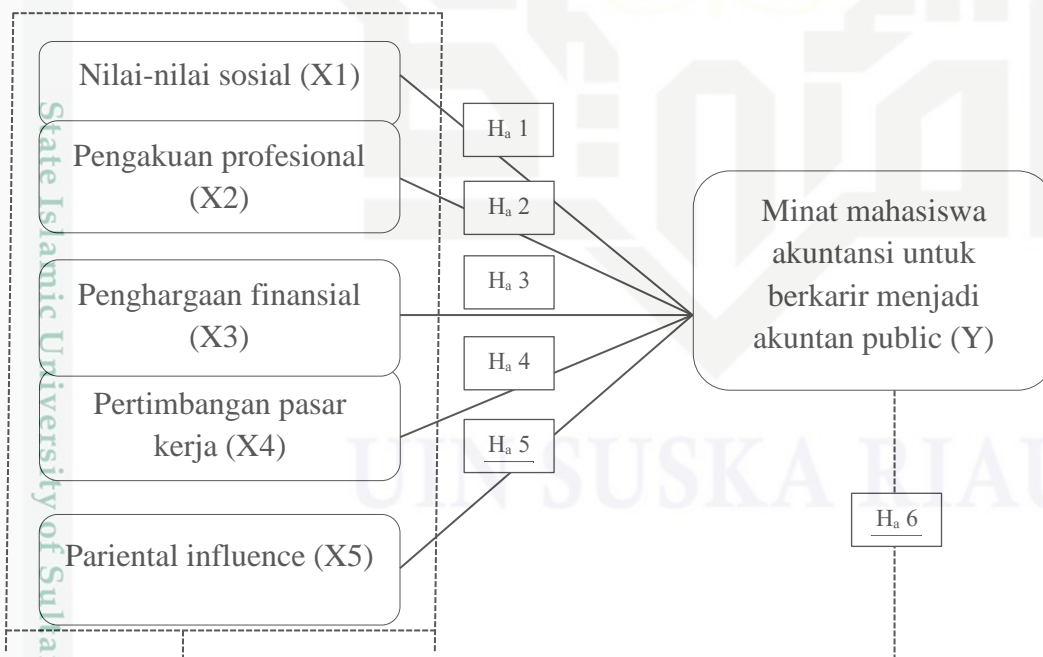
Nilai-nilai sosial (X1)

Pengakuan profesional (X2)

Penghargaan finansial (X3)

Pertimbangan pasar kerja (X4)

Pariental influence (X5)

$H_a$ 1

$H_a$ 2

$H_a$ 3

$H_a$ 4

$H_a$ 5

Minat mahasiswa akuntansi untuk berkarir menjadi akuntan public (Y)

$H_a$ 6

State Islamic University of Sulta

UIN SUSKA RIAU